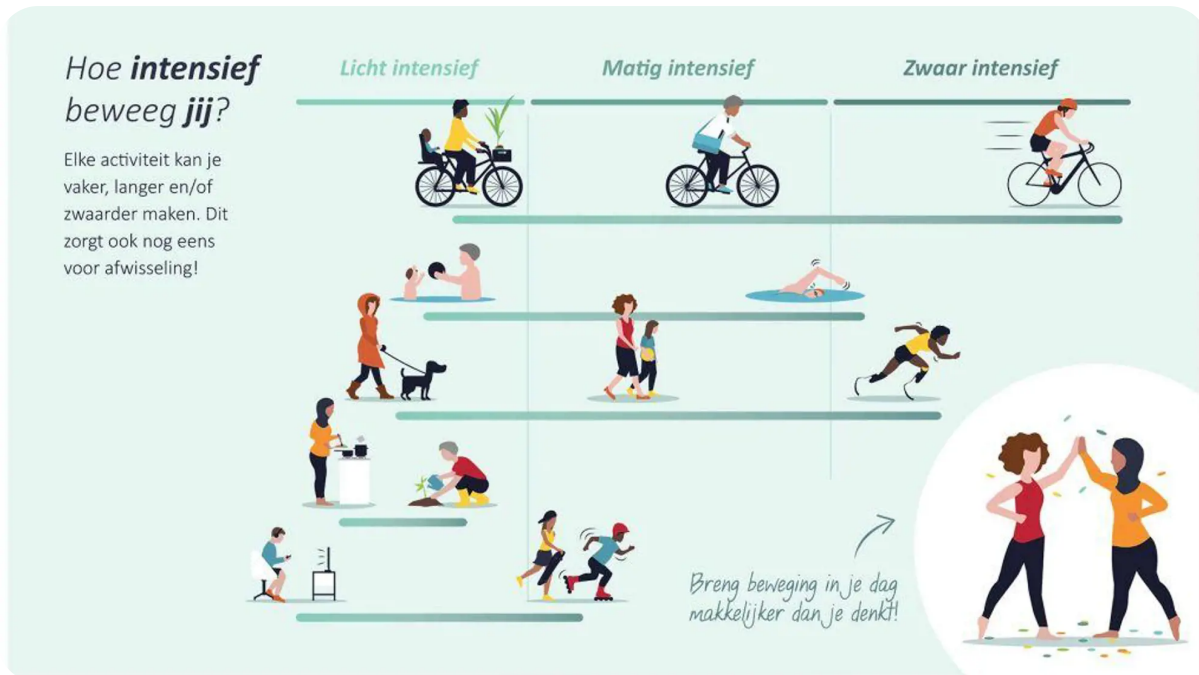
Hoe **intensief** beweeg **jij**?

Elke activiteit kan je vaker, langer en/of zwaarder maken. Dit zorgt ook nog eens voor afwisseling!

Licht intensief

Matig intensief

Zwaar intensief

Breng beweging in je dag makkelijker dan je denkt!